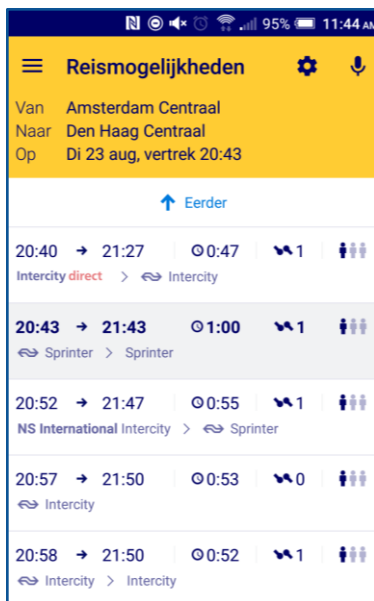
95% 11:44 AM

Reismogelijkheden

Van Amsterdam Centraal
Naar Den Haag Centraal
Op Di 23 aug, vertrek 20:43

Eerder

20:40 → 21:27 0:47 1
Intercity direct > Intercity

20:43 → 21:43 1:00 1
Sprinter > Sprinter

20:52 → 21:47 0:55 1
NS International Intercity > Sprinter

20:57 → 21:50 0:53 0
Intercity

20:58 → 21:50 0:52 1
Intercity > Intercity